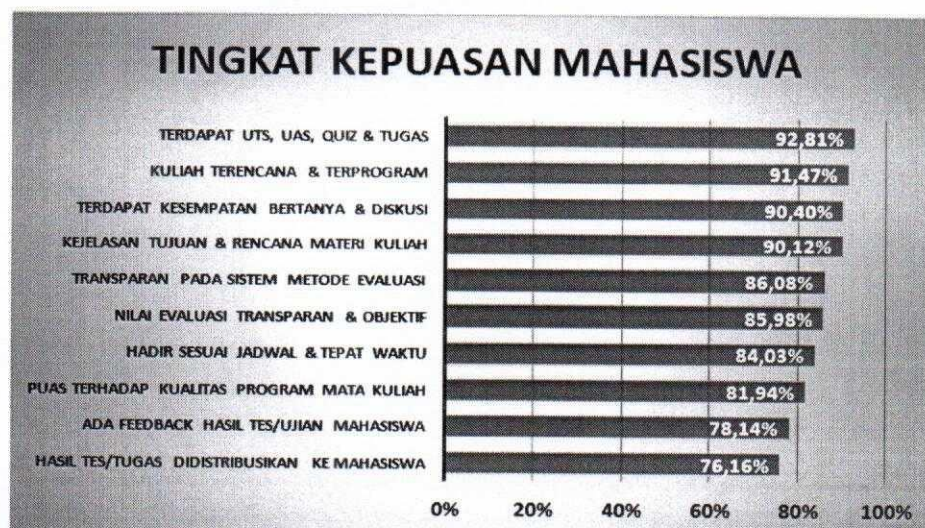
TINGKAT KEPUASAN MAHASISWA

TERDAPAT UTS, UAS, QUIZ & TUGAS 92,81%
KULIAH TERENCANA & TERPROGRAM 91,47%
TERDAPAT KESEMPATAN BERTANYA & DISKUSI 90,40%
KEJELASAN TUJUAN & RENCANA MATERI KULIAH 90,12%
TRANSPARAN PADA SISTEM METODE EVALUASI 86,08%
NILAI EVALUASI TRANSPARAN & OBJEKTIF 85,98%
HADIR SESUAI JADWAL & TEPAT WAKTU 84,03%
PUAS TERHADAP KUALITAS PROGRAM MATA KULIAH 81,94%
ADA FEEDBACK HASIL TES/UJIAN MAHASISWA 78,14%
HASIL TES/TUGAS DIDISTRIBUSIKAN KE MAHASISWA 76,16%

0% 20% 40% 60% 80% 100%